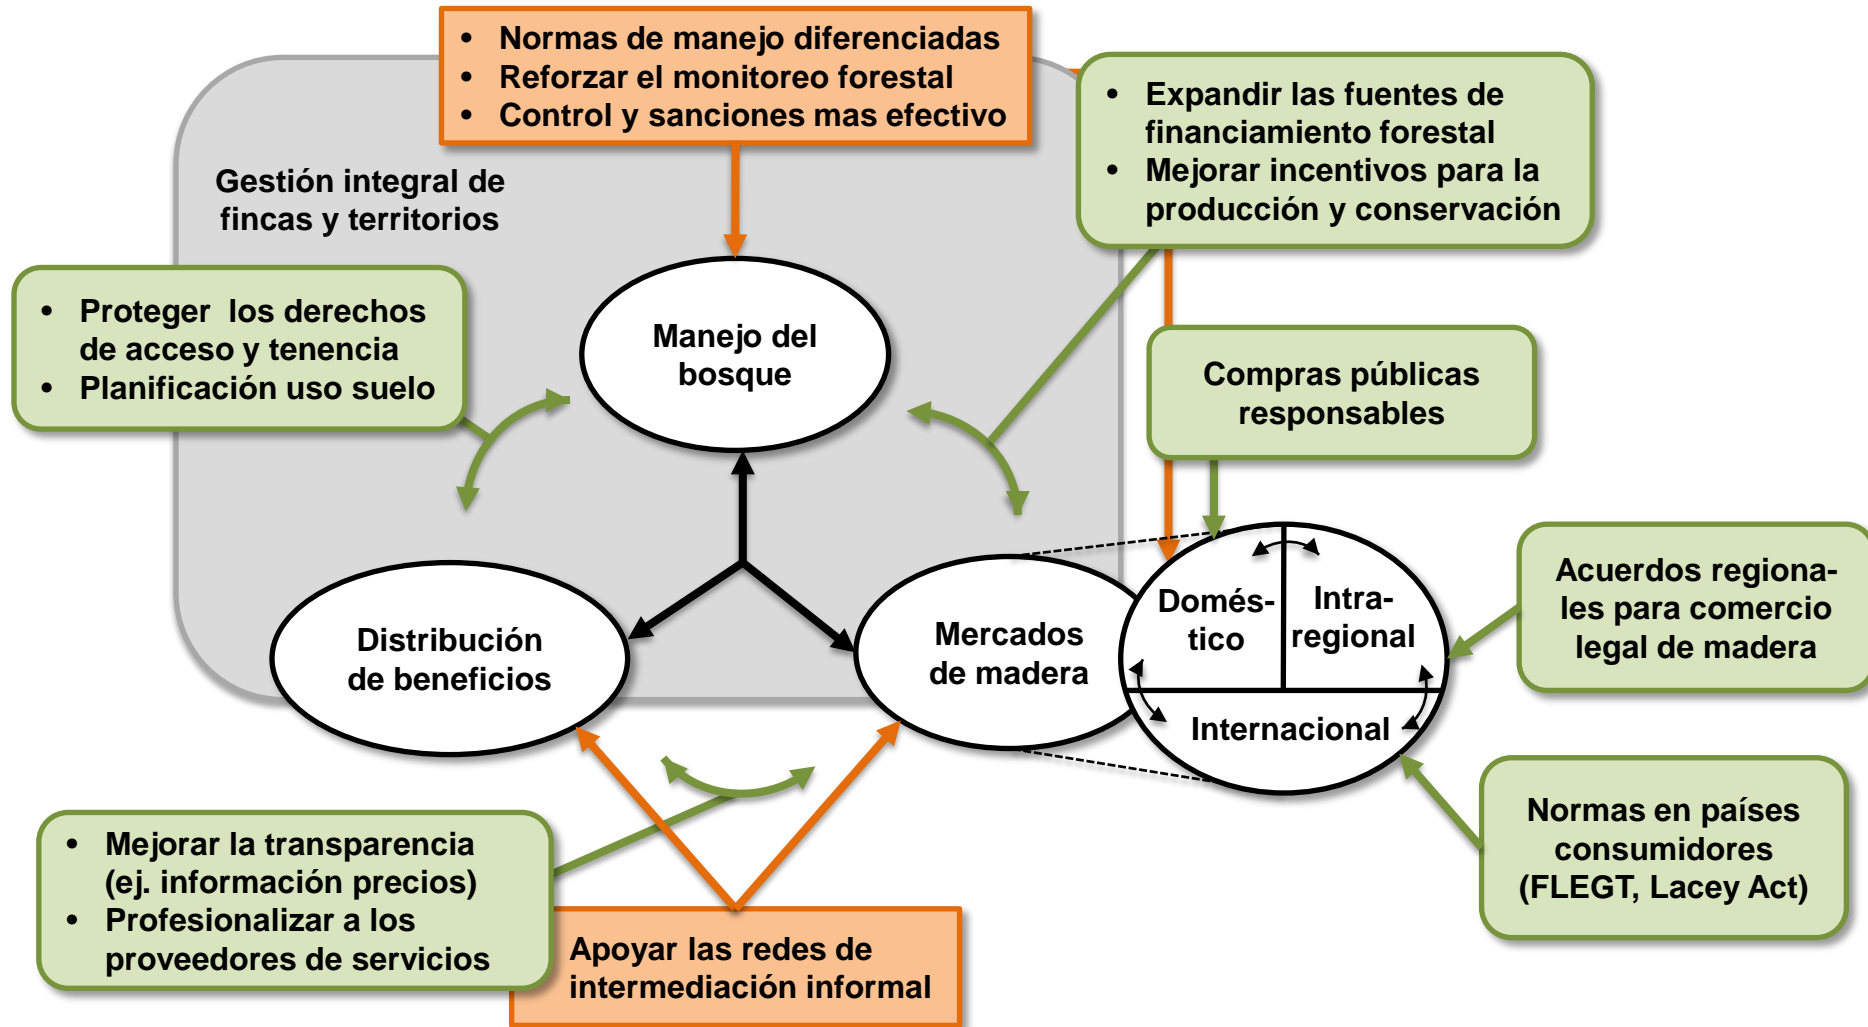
• Normas de manejo diferenciadas
• Reforzar el monitoreo forestal
• Control y sanciones mas efectivo

• Expandir las fuentes de financiamiento forestal
• Mejorar incentivos para la producción y conservación

Gestión integral de fincas y territorios

• Proteger los derechos de acceso y tenencia
• Planificación uso suelo

Manejo del bosque

Compras públicas responsables

Distribución de beneficios

Mercados de madera

Domés-tico

Intra-regional

Internacional

Acuerdos regionales para comercio legal de madera

Normas en países consumidores (FLEGT, Lacey Act)

• Mejorar la transparencia (ej. información precios)
• Profesionalizar a los proveedores de servicios

Apoyar las redes de intermediación informal